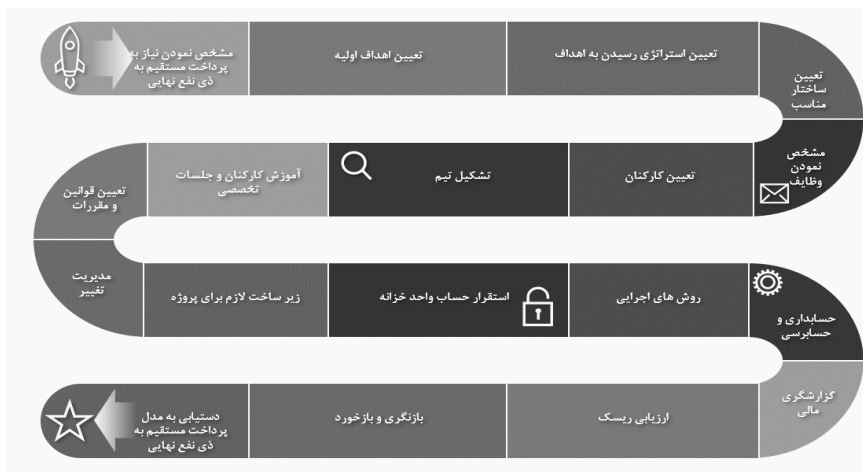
مشخص نمودن نیاز به پرداخت مستقیم به ذی نفع نهایی

تعیین اهداف اولیه

تعیین استراتژی رسیدن به اهداف

تعیین ساختار مناسب

مشخص نمودن وظایف

تعیین کارکنان

تشکیل تیم

آموزش کارکنان و جلسات تخصصی

تعیین قوانین و مقررات

مدیریت تغییر

زیر ساخت لازم برای پروژه

استقرار حساب واحد خزانه

روش های اجرایی

حسابداری و حسابرسی

گزارشگری مالی

ارزیابی ریسک

بازنگری و بازخورد

دستیابی به مدل پرداخت مستقیم به ذی نفع نهایی